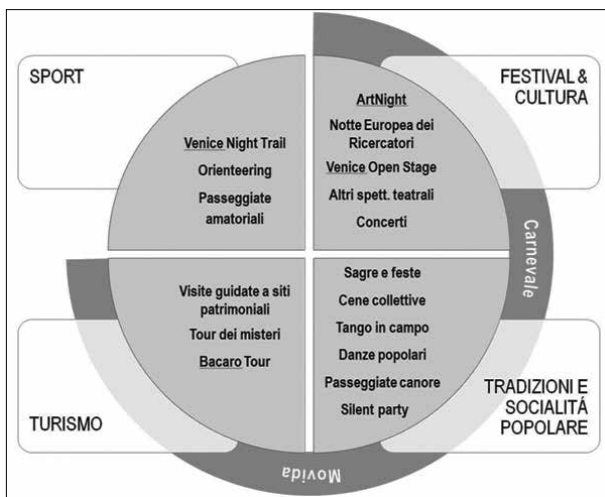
SPORT

Venice Night Trail
Orienteering
Passeggiate amatoriali

FESTIVAL & CULTURA

ArtNight
Notte Europea dei Ricercatori
Venice Open Stage
Altri spett. teatrali
Concerti

Carnevale

Visite guidate a siti patrimoniali
Tour dei misteri
Bacaro Tour

TURISMO

Sagre e feste
Cene collettive
Tango in campo
Danze popolari
Passeggiate canore
Silent party

TRADIZIONI E SOCIALITÁ POPOLARE

Movida